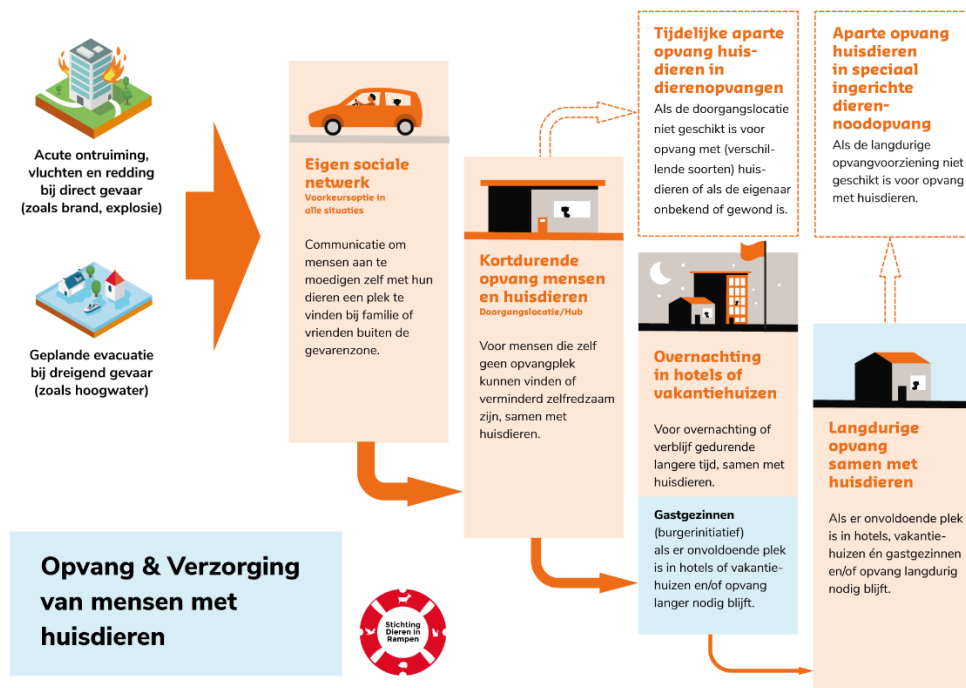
Acute ontruiming, vluchten en redding bij direct gevaar (zoals brand, explosie)

Geplande evacuatie bij dreigend gevaar (zoals hoogwater)

Eigen sociale netwerk
Voorkeursoptie in alle situaties

Communicatie om mensen aan te moedigen zelf met hun dieren een plek te vinden bij familie of vrienden buiten de gevarenzone.

Kortdurende opvang mensen en huisdieren
Doorgangslocatie/Hub

Voor mensen die zelf geen opvangplek kunnen vinden of verminderd zelfredzaam zijn, samen met huisdieren.

Tijdelijke aparte opvang huisdieren in dierenopvangen

Als de doorgangslocatie niet geschikt is voor opvang met (verschillende soorten) huisdieren of als de eigenaar onbekend of gewond is.

Overnachting in hotels of vakantiehuizen

Voor overnachting of verblijf gedurende langere tijd, samen met huisdieren.

Gastgezinnen
(burgerinitiatief)
als er onvoldoende plek is in hotels of vakantiehuizen en/of opvang langer nodig blijft.

Aparte opvang huisdieren in speciaal ingerichte dierennoodopvang

Als de langdurige opvangvoorziening niet geschikt is voor opvang met huisdieren.

Langdurige opvang samen met huisdieren

Als er onvoldoende plek is in hotels, vakantiehuizen én gastgezinnen en/of opvang langdurig nodig blijft.

Opvang & Verzorging van mensen met huisdieren

Stichting Dieren in Rampen